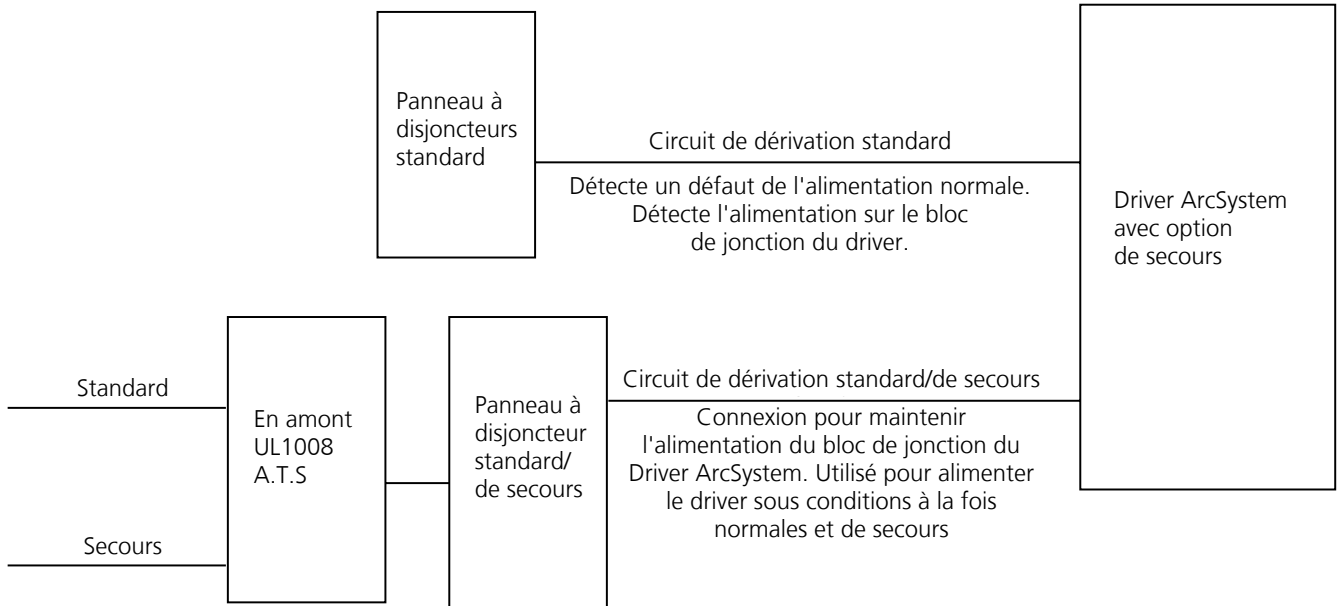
Panneau à disjoncteurs standard

Circuit de dérivation standard

Détecte un défaut de l'alimentation normale. Détecte l'alimentation sur le bloc de jonction du driver.

Driver ArcSystem avec option de secours

Standard

Secours

En amont UL1008 A.T.S

Panneau à disjoncteur standard/ de secours

Circuit de dérivation standard/de secours

Connexion pour maintenir l'alimentation du bloc de jonction du Driver ArcSystem. Utilisé pour alimenter le driver sous conditions à la fois normales et de secours